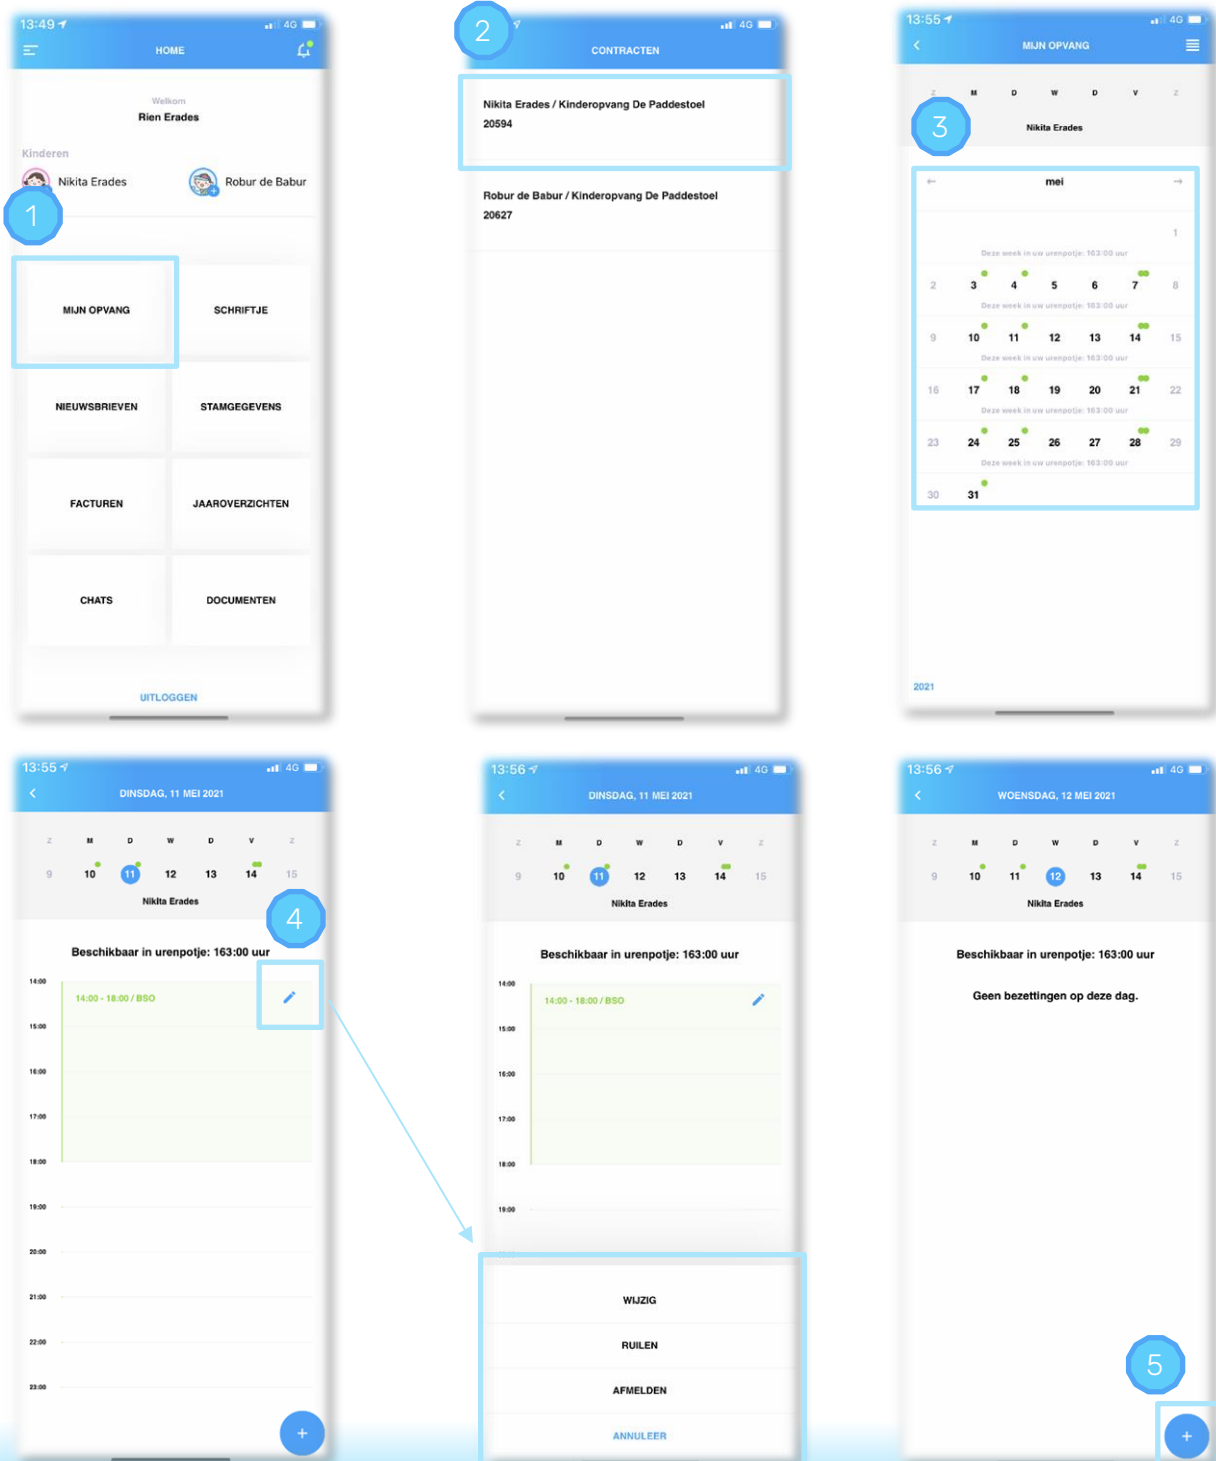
13:49 4G
HOME
Welkom
Rien Erades
Kinderen
Nikita Erades
Robur de Babur
1
MIJN OPVANG
SCHRIFTJE
NIEUWSBRIEVEN
STAMGEGEVENS
FACTUREN
JAAROVERZICHTEN
CHATS
DOCUMENTEN
UITLOGGEN

2
4G
CONTRACTEN
Nikita Erades / Kinderopvang De Paddestoel
20594
Robur de Babur / Kinderopvang De Paddestoel
20627

13:55 4G
MIJN OPVANG
Z M D W D V Z
3
Nikita Erades
mei
1
Deze week in uw urenpotje: 163:00 uur
2 3 4 5 6 7 8
Deze week in uw urenpotje: 163:00 uur
9 10 11 12 13 14 15
Deze week in uw urenpotje: 163:00 uur
16 17 18 19 20 21 22
Deze week in uw urenpotje: 163:00 uur
23 24 25 26 27 28 29
Deze week in uw urenpotje: 163:00 uur
30 31
2021

13:55 4G
DINSDAG, 11 MEI 2021
Z M D W D V Z
9 10 11 12 13 14 15
Nikita Erades
4
Beschikbaar in urenpotje: 163:00 uur
14:00
14:00 - 18:00 / BSO
15:00
16:00
17:00
18:00
19:00
20:00
21:00
22:00
23:00
+

13:56 4G
DINSDAG, 11 MEI 2021
Z M D W D V Z
9 10 11 12 13 14 15
Nikita Erades
Beschikbaar in urenpotje: 163:00 uur
14:00
14:00 - 18:00 / BSO
15:00
16:00
17:00
18:00
19:00
WIJZIG
RUILEN
AFMELDEN
ANNULEER

13:56 4G
WOENSDAG, 12 MEI 2021
Z M D W D V Z
9 10 11 12 13 14 15
Nikita Erades
Beschikbaar in urenpotje: 163:00 uur
Geen bezettingen op deze dag.
5
+